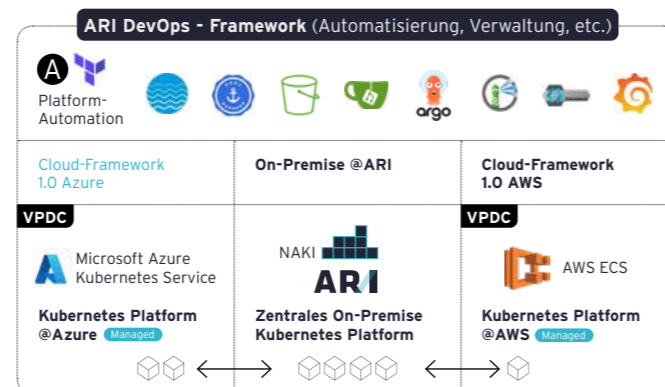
ARI DevOps - Framework (Automatisierung, Verwaltung, etc.)

A

Platform-Automation

argo

Cloud-Framework 1.0 Azure

On-Premise @ARI

Cloud-Framework 1.0 AWS

VPDC

Microsoft Azure Kubernetes Service

Kubernetes Platform @Azure Managed

NAKI

ARI

Zentrales On-Premise Kubernetes Platform

VPDC

AWS ECS

Kubernetes Platform @AWS Managed